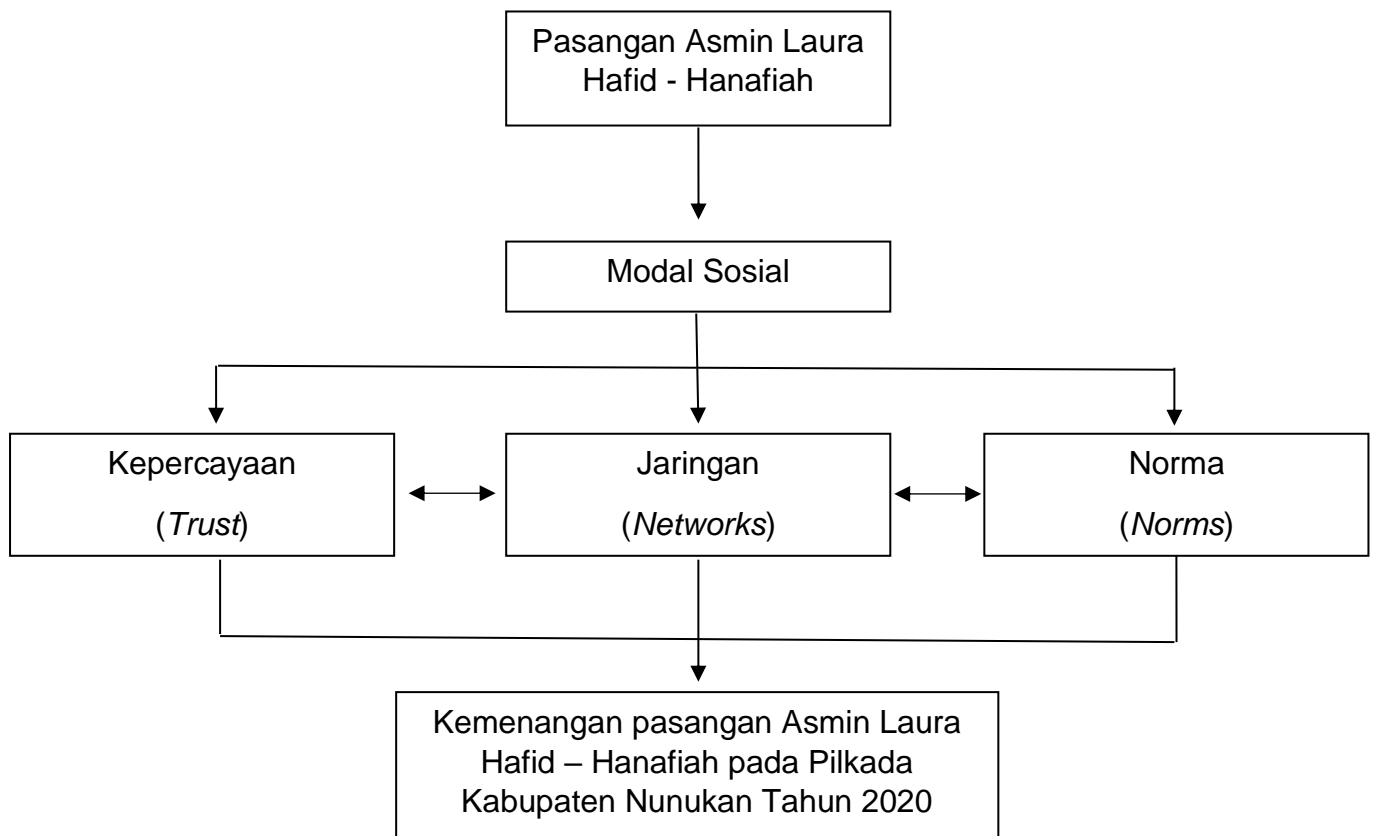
Pasangan Asmin Laura Hafid - Hanafiah

Modal Sosial

Kepercayaan
(*Trust*)

Jaringan
(*Networks*)

Norma
(*Norms*)

Kemenangan pasangan Asmin Laura Hafid – Hanafiah pada Pilkada Kabupaten Nunukan Tahun 2020